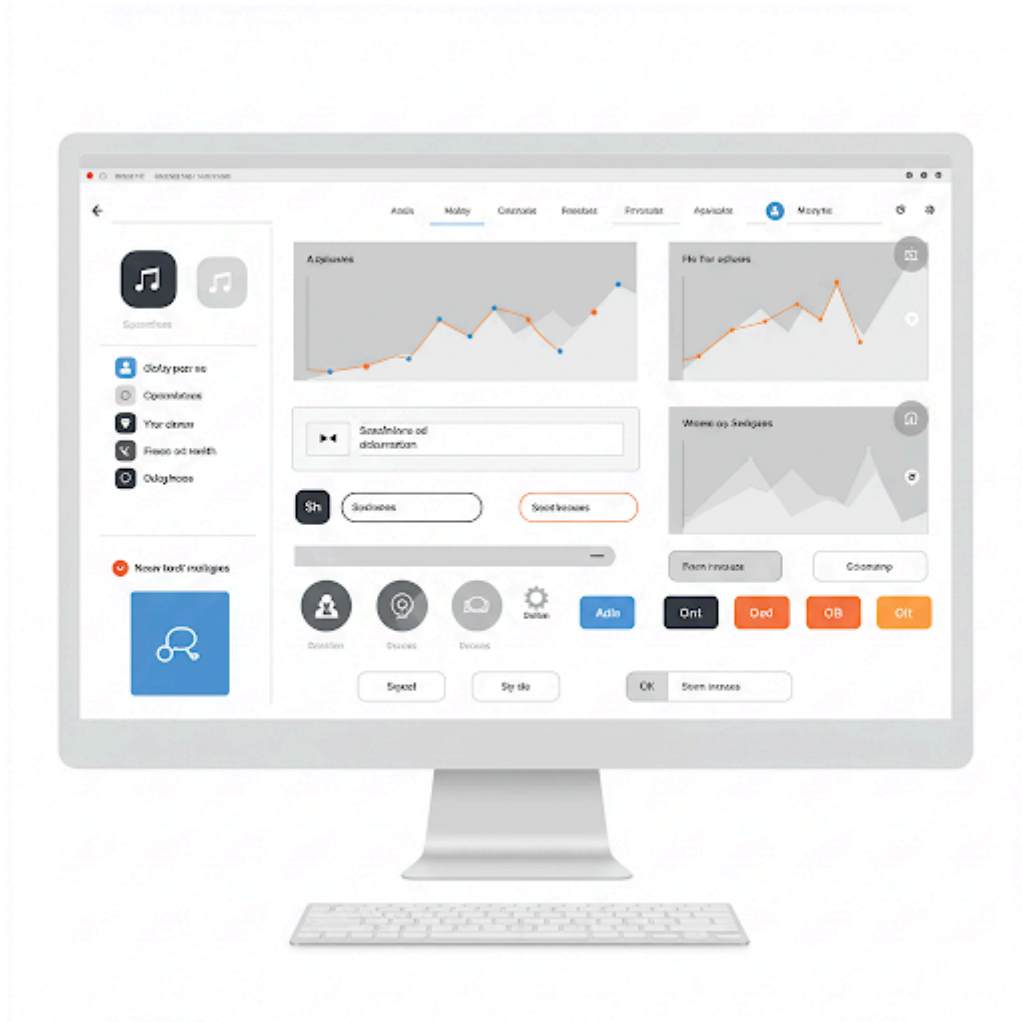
Aodis Mobiy Cosmatie Freebes Fnvouste Apsiapte Mosytic

Spcortlices

Clofdy pocr se
Opcontaleas
Yror dioton
Fesce od tealth
Oslightees

Nesw bocf maligies

Acpluses

Sosolnlore od dolomation

Sh Sodisses Sosd beoaes

Dcostlan Douces Decces Dollon

Fle flor aoluses

Woms oy Sedages

Feom inoesce Colomanp

Adle Ont Ded OB Olt

Sgeol Sy sto OK Soen inoeses